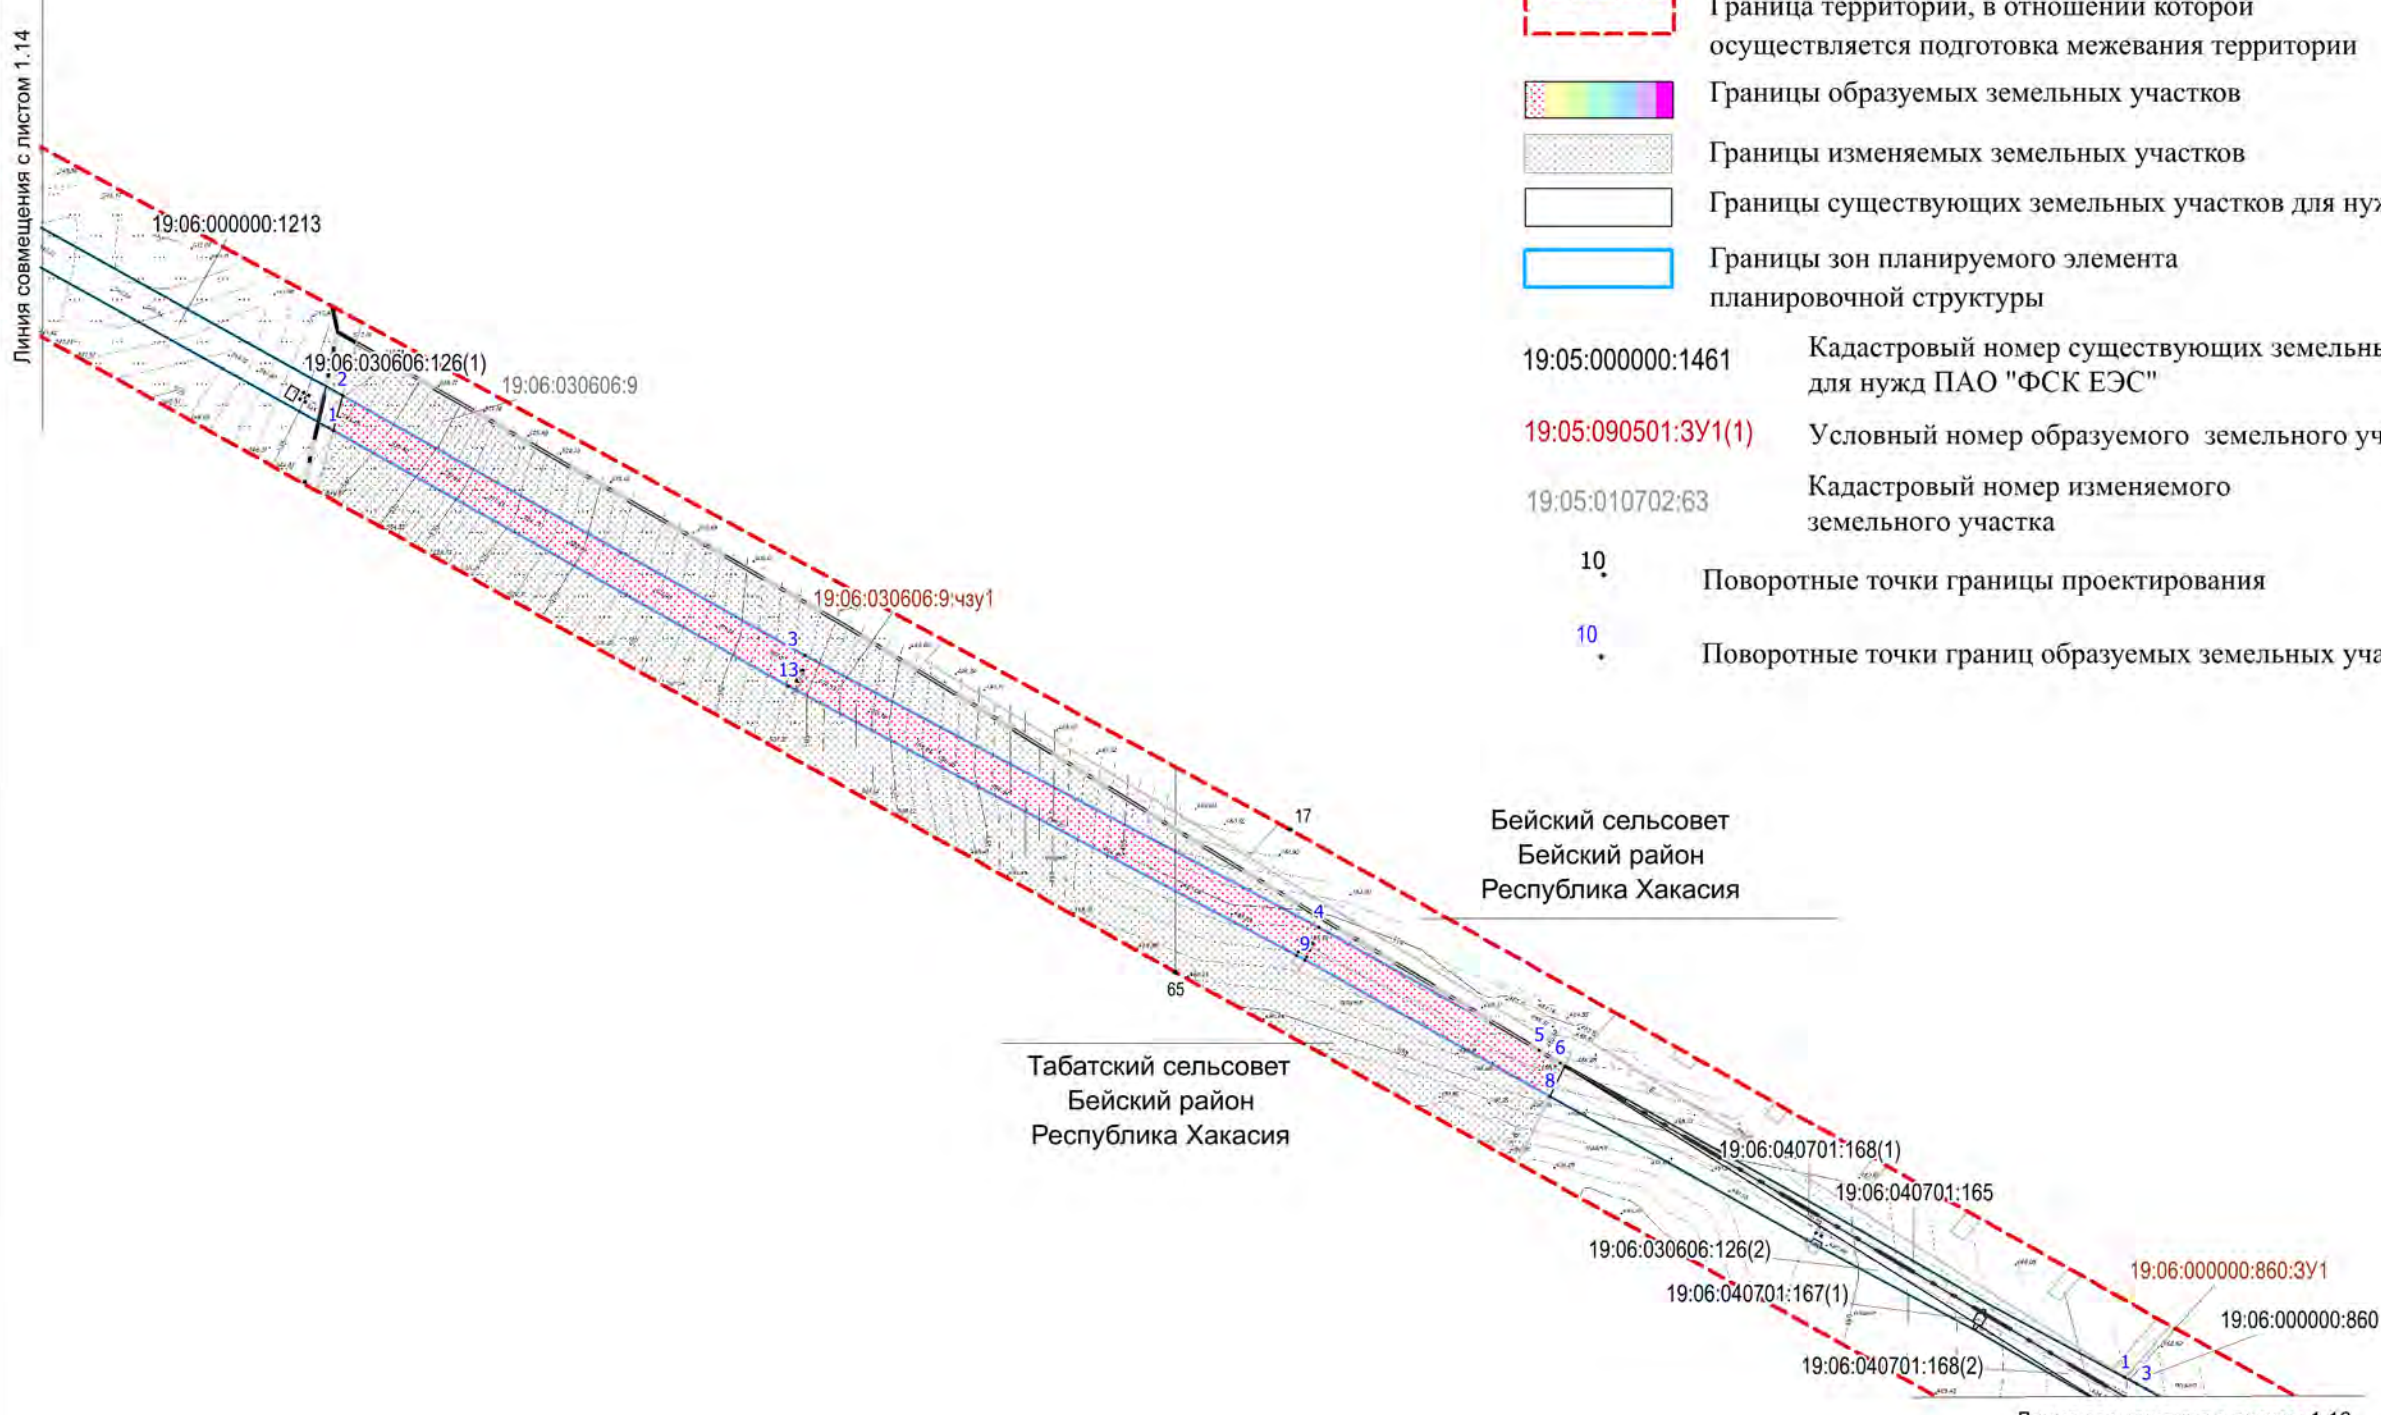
Граница территории, в отношении которой осуществляется подготовка межевания территории

Границы образуемых земельных участков

Границы изменяемых земельных участков

Границы существующих земельных участков для ну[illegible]

Границы зон планируемого элемента планировочной структуры

19:05:000000:1461 Кадастровый номер существующих земельны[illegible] для нужд ПАО "ФСК ЕЭС"

19:05:090501:ЗУ1(1) Условный номер образуемого земельного у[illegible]

19:05:010702:63 Кадастровый номер изменяемого земельного участка

10 Поворотные точки границы проектирования

10 Поворотные точки границ образуемых земельных уч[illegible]

Линия совмещения с листом 1.14

19:06:000000:1213

19:06:030606:126(1)

19:06:030606:9

2

1

19:06:030606:9:чзу1

3

13

17

4

9

65

5

6

8

Бейский сельсовет
Бейский район
Республика Хакасия

Табатский сельсовет
Бейский район
Республика Хакасия

19:06:040701:168(1)

19:06:040701:165

19:06:030606:126(2)

19:06:040701:167(1)

19:06:000000:860:ЗУ1

19:06:000000:860

19:06:040701:168(2)

1

3